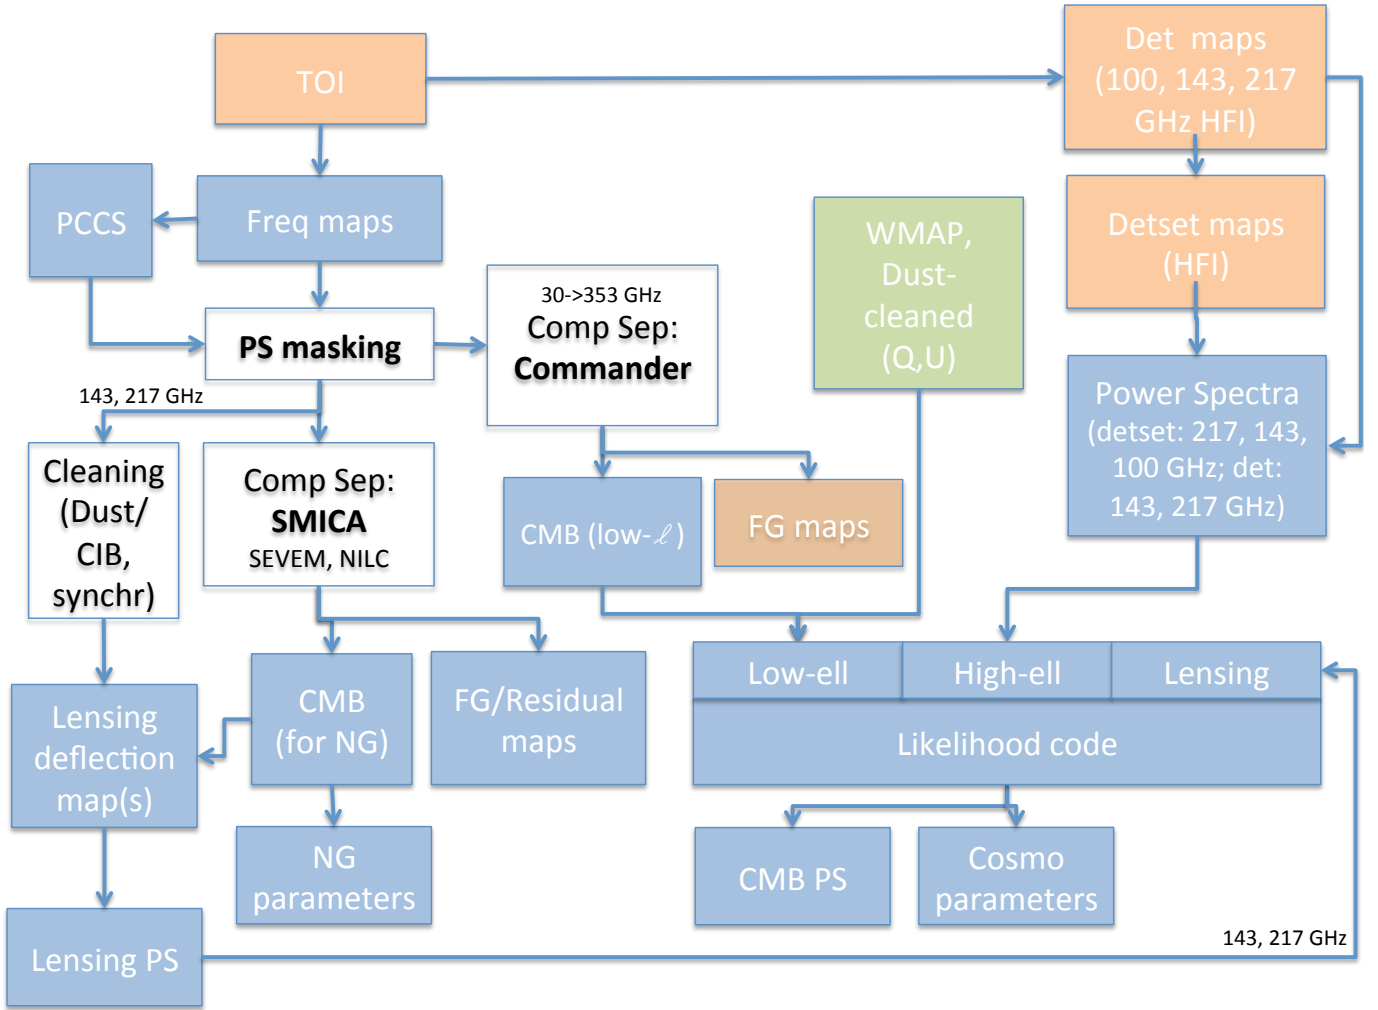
TOI

Det maps (100, 143, 217 GHz HFI)

PCCS

Freq maps

WMAP, Dust-cleaned (Q,U)

Detset maps (HFI)

PS masking

30->353 GHz
Comp Sep:
Commander

143, 217 GHz

Power Spectra (detset: 217, 143, 100 GHz; det: 143, 217 GHz)

Cleaning (Dust/ CIB, synchr)

Comp Sep:
SMICA
SEVEM, NILC

CMB (low-$\ell$)

FG maps

Low-ell

High-ell

Lensing

Likelihood code

Lensing deflection map(s)

CMB (for NG)

FG/Residual maps

NG parameters

CMB PS

Cosmo parameters

Lensing PS

143, 217 GHz